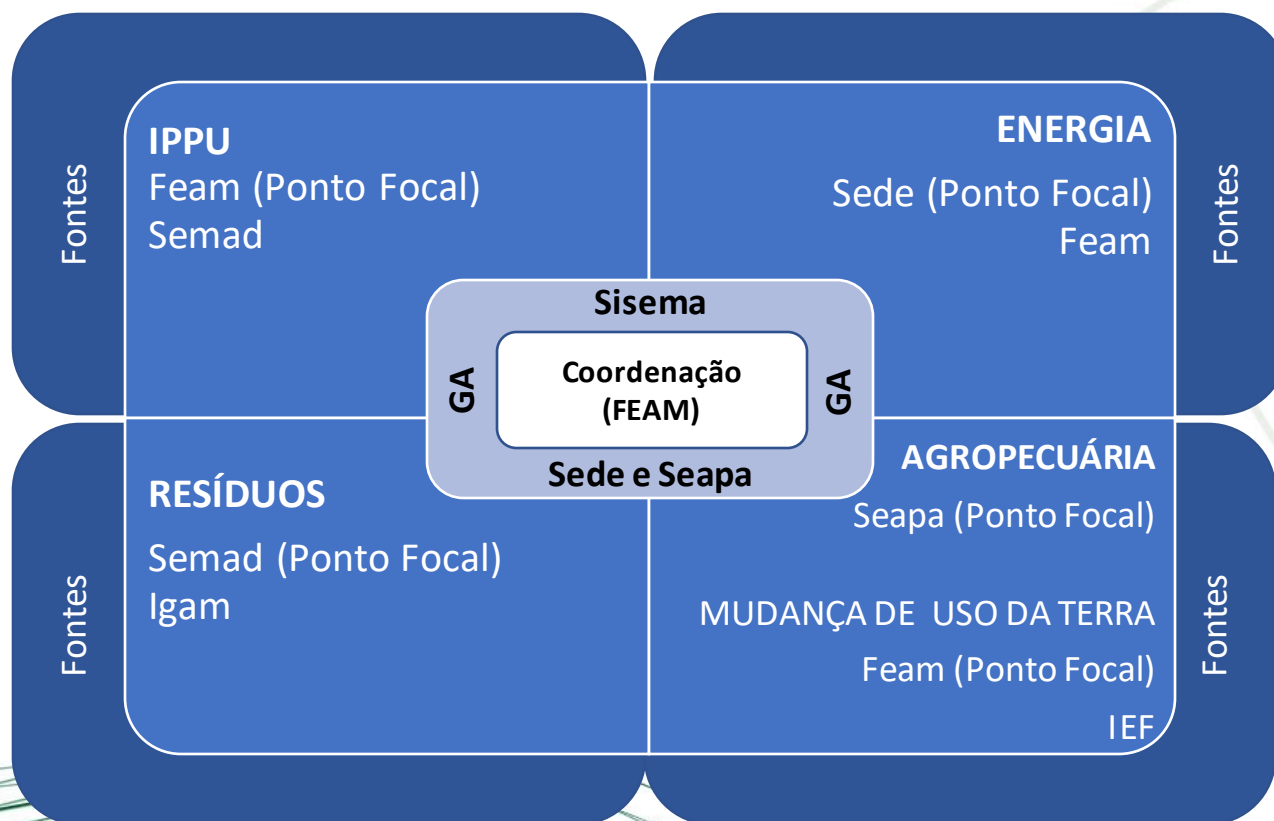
Fontes

IPPU
Feam (Ponto Focal)
Semad

ENERGIA
Sede (Ponto Focal)
Feam

Fontes

Sisema

GA

Coordenação (FEAM)

GA

Sede e Seapa

Fontes

RESÍDUOS
Semad (Ponto Focal)
Igam

AGROPECUÁRIA
Seapa (Ponto Focal)

MUDANÇA DE USO DA TERRA
Feam (Ponto Focal)
IEF

Fontes